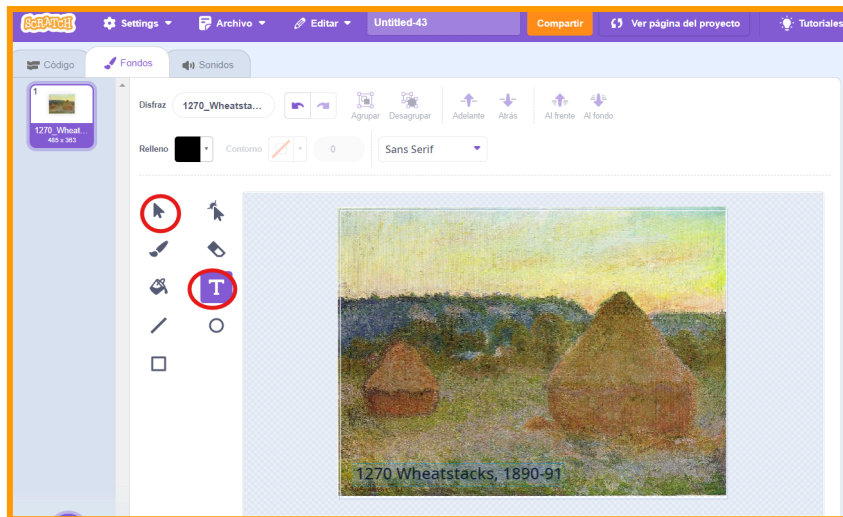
SCRATCH
Settings
Archivo
Editar
Untitled-43
Compartir
Ver página del proyecto
Tutoriales

Código
Fondos
Sonidos

1
1270_Wheat...
485 x 363

Disfraz
1270_Wheatsta...
Agrupar
Desagrupar
Adelante
Atrás
Al frente
Al fondo

Relleno
Contorno
0
Sans Serif

1270 Wheatstacks, 1890-91